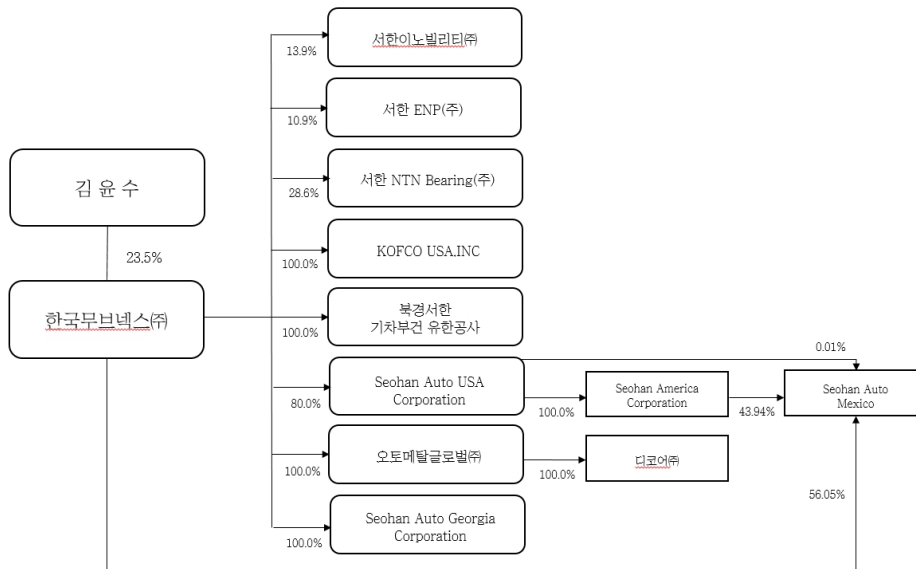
김 윤 수

23.5%

한국무브넥스㈜

13.9%
서한이노빌리티㈜

10.9%
서한 ENP(주)

28.6%
서한 NTN Bearing(주)

100.0%
KOFCO USA.INC

100.0%
북경서한 기차부건 유한공사

80.0%
Seohan Auto USA Corporation

100.0%
Seohan America Corporation

43.94%

0.01%

Seohan Auto Mexico

100.0%
오토메탈글로벌㈜

100.0%
디코어㈜

56.05%

100.0%
Seohan Auto Georgia Corporation